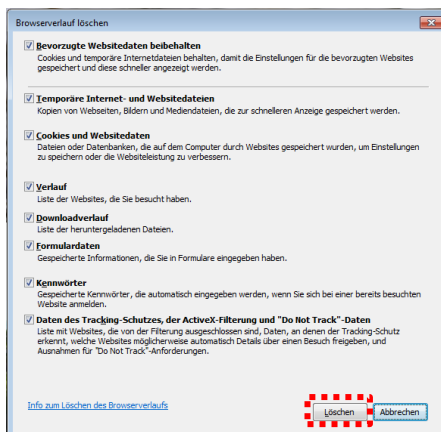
Browserverlauf löschen

Bevorzugte Websitedaten beibehalten
Cookies und temporäre Internetdateien behalten, damit die Einstellungen für die bevorzugten Websites gespeichert und diese schneller angezeigt werden.

Temporäre Internet- und Websitedateien
Kopien von Webseiten, Bildern und Mediendateien, die zur schnelleren Anzeige gespeichert werden.

Cookies und Websitedaten
Dateien oder Datenbanken, die auf dem Computer durch Websites gespeichert wurden, um Einstellungen zu speichern oder die Websiteleistung zu verbessern.

Verlauf
Liste der Websites, die Sie besucht haben.

Downloadverlauf
Liste der heruntergeladenen Dateien.

Formulardaten
Gespeicherte Informationen, die Sie in Formulare eingegeben haben.

Kennwörter
Gespeicherte Kennwörter, die automatisch eingegeben werden, wenn Sie sich bei einer bereits besuchten Website anmelden.

Daten des Tracking-Schutzes, der ActiveX-Filterung und "Do Not Track"-Daten
Liste mit Websites, die von der Filterung ausgeschlossen sind, Daten, an denen der Tracking-Schutz erkennt, welche Websites möglicherweise automatisch Details über einen Besuch freigeben, und Ausnahmen für "Do Not Track"-Anforderungen.

Info zum Löschen des Browserverlaufs

Löschen
Abbrechen